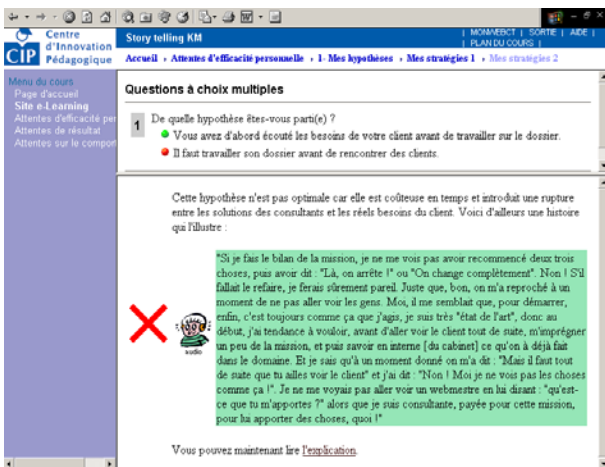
CIP Centre d'Innovation Pédagogique

Story telling KM

| MONAEBCT | SORTIE | AIDE | | PLAN DU COURS |

Accueil › Attentes d'efficacité personnelle › 1- Mes hypothèses › Mes stratégies 1 › Mes stratégies 2

Menu du cours
Page d'accueil
Site e-Learning
Attentes d'efficacité per
Attentes de résultat
Attentes sur le compor

Questions à choix multiples

1 De quelle hypothèse êtes-vous parti(e) ?
Vous avez d'abord écouté les besoins de votre client avant de travailler sur le dossier.
Il faut travailler son dossier avant de rencontrer des clients.

Cette hypothèse n'est pas optimale car elle est coûteuse en temps et introduit une rupture entre les solutions des consultants et les réels besoins du client. Voici d'ailleurs une histoire qui l'illustre :

audio

"Si je fais le bilan de la mission, je ne me vois pas avoir recommencé deux trois choses, puis avoir dit : "Là, on arrête !" ou "On change complètement". Non ! S'il fallait le refaire, je ferais sûrement pareil. Juste que, bon, on m'a reproché à un moment de ne pas aller voir les gens. Moi, il me semblait que, pour démarrer, enfin, c'est toujours comme ça que j'agis, je suis très "état de l'art", donc au début, j'ai tendance à vouloir, avant d'aller voir le client tout de suite, m'imprégner un peu de la mission, et puis savoir en interne [du cabinet] ce qu'on a déjà fait dans le domaine. Et je sais qu'à un moment donné on m'a dit : "Mais il faut tout de suite que tu ailles voir le client" et j'ai dit : "Non ! Moi je ne vois pas les choses comme ça !". Je ne me voyais pas aller voir un webmestre en lui disant : "qu'est-ce que tu m'apportes ?" alors que je suis consultante, payée pour cette mission, pour lui apporter des choses, quoi !"

Vous pouvez maintenant lire l'explication.